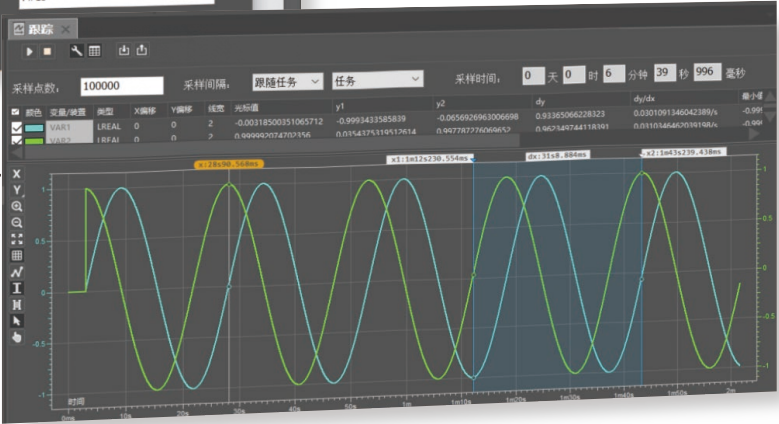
跟踪

采样点数: 100000 采样间隔: 跟随任务 任务 采样时间: 0 天 0 时 6 分钟 39 秒 996 毫秒

| | 颜色 | 变量/装置 | 类型 | X偏移 | Y偏移 | 线宽 | 光标值 | y1 | y2 | dy | dy/dx | 最小值 |
|---|---|---|---|---|---|---|---|---|---|---|---|---|
| ✓ | | VAR1 | LREAL | 0 | 0 | 2 | -0.00318500351065712 | -0.9993433585839 | -0.0656926963006698 | 0.93365066228323 | 0.0301091346042389/s | -0.999 |
| ✓ | | VAR2 | LREAL | 0 | 0 | 2 | 0.999992074702356 | 0.0354375319512614 | 0.997787276069652 | 0.962349744118391 | 0.0310346462039198/s | -0.999 |

x:28s90.568ms
x1:1m12s230.554ms
dx:31s8.884ms
x2:1m43s239.438ms

1
0.5
0
-0.5
-1

时间
0ms 10s 20s 30s 40s 50s 1m 1m10s 1m20s 1m30s 1m40s 1m50s 2m